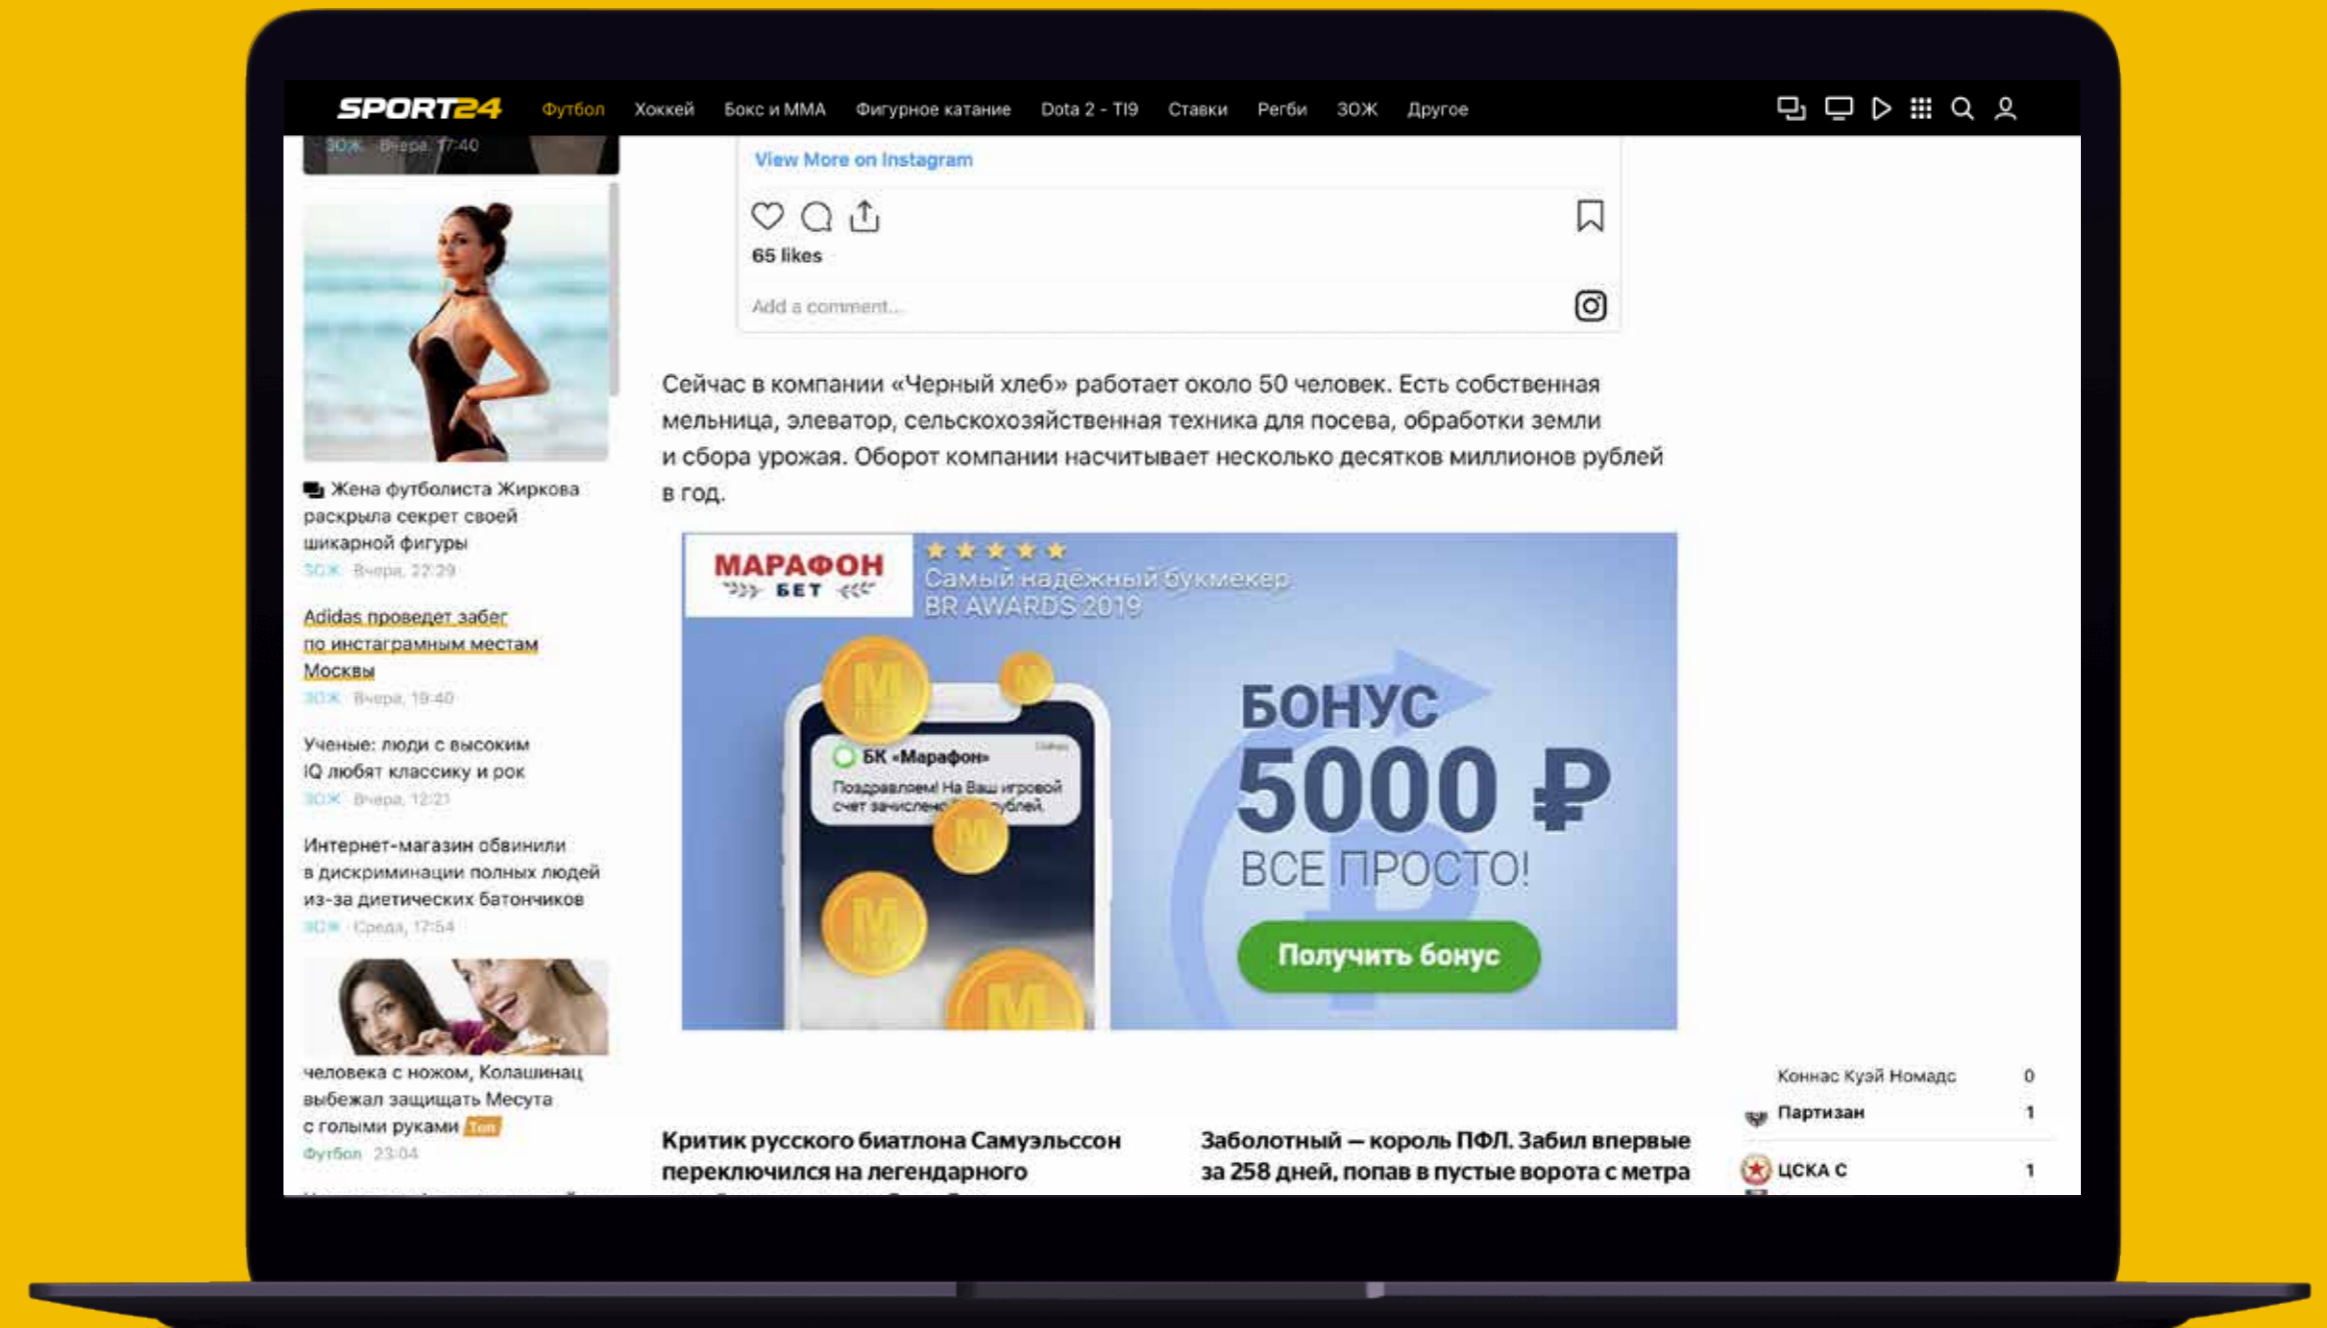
SPORT24 Футбол Хоккей Бокс и ММА Фигурное катание Dota 2 - TI9 Ставки Регби ЗОЖ Другое

ЗОЖ Вчера, 17:40

View More on Instagram

65 likes

Add a comment...

Жена футболиста Жиркова раскрыла секрет своей шикарной фигуры
ЗОЖ Вчера, 22:29

Adidas проведет забег по инстаграмным местам Москвы
ЗОЖ Вчера, 19:40

Ученые: люди с высоким IQ любят классику и рок
ЗОЖ Вчера, 12:21

Интернет-магазин обвинили в дискриминации полных людей из-за диетических батончиков
ЗОЖ Среда, 17:54

человека с ножом, Колашинац выбежал защищать Месута с голыми руками Топ
Футбол 23:04

Сейчас в компании «Черный хлеб» работает около 50 человек. Есть собственная мельница, элеватор, сельскохозяйственная техника для посева, обработки земли и сбора урожая. Оборот компании насчитывает несколько десятков миллионов рублей в год.

МАРАФОН БЕТ
Самый надёжный букмекер BR AWARDS 2019
БК «Марафон»
Поздравляем! На Ваш игровой счет зачислено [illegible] рублей.
БОНУС 5000 ₽
ВСЕ ПРОСТО!
Получить бонус

Критик русского биатлона Самуэльссон переключился на легендарного

Заболотный — король ПФЛ. Забил впервые за 258 дней, попав в пустые ворота с метра

Коннас Куэй Номадс 0
Партизан 1
ЦСКА С 1